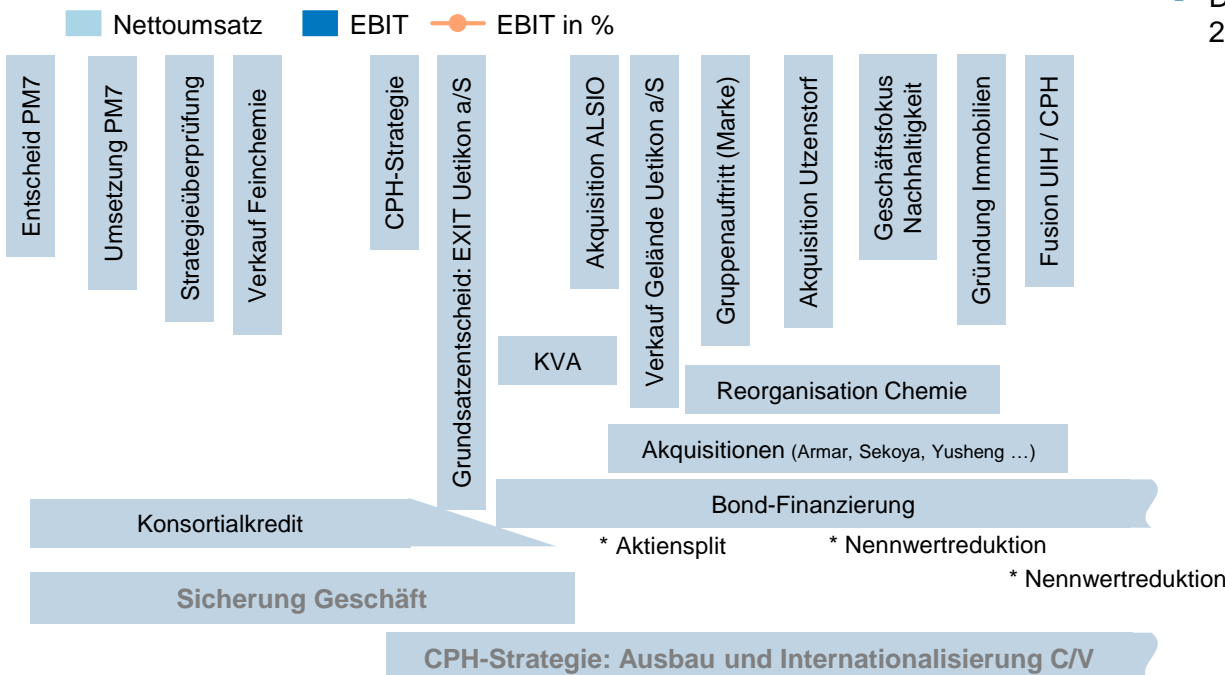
Nettoumsatz EBIT EBIT in %

Entscheid PM7
Umsetzung PM7
Strategieüberprüfung
Verkauf Feinchemie
CPH-Strategie
Grundsatzentscheid: EXIT Uetikon a/S
Akquisition ALSIO
Verkauf Gelände Uetikon a/S
Gruppenauftritt (Marke)
Akquisition Utzenstorf
Geschäftsfokus Nachhaltigkeit
Gründung Immobilien
Fusion UIH / CPH

KVA
Reorganisation Chemie
Akquisitionen (Armar, Sekoya, Yusheng …)
Bond-Finanzierung
Konsortialkredit
* Aktiensplit
* Nennwertreduktion
* Nennwertreduktion
Sicherung Geschäft
CPH-Strategie: Ausbau und Internationalisierung C/V